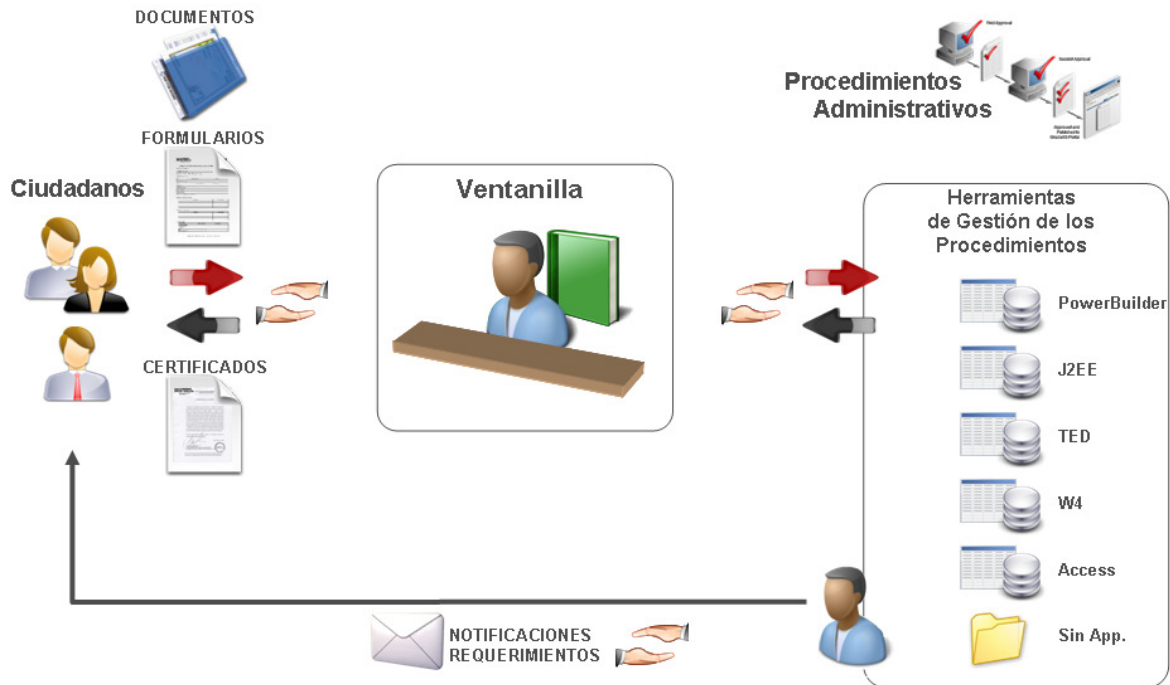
DOCUMENTOS

FORMULARIOS

Ciudadanos

CERTIFICADOS

Ventanilla

Procedimientos Administrativos

Herramientas de Gestión de los Procedimientos

PowerBuilder

J2EE

TED

W4

Access

Sin App.

NOTIFICACIONES
REQUERIMIENTOS